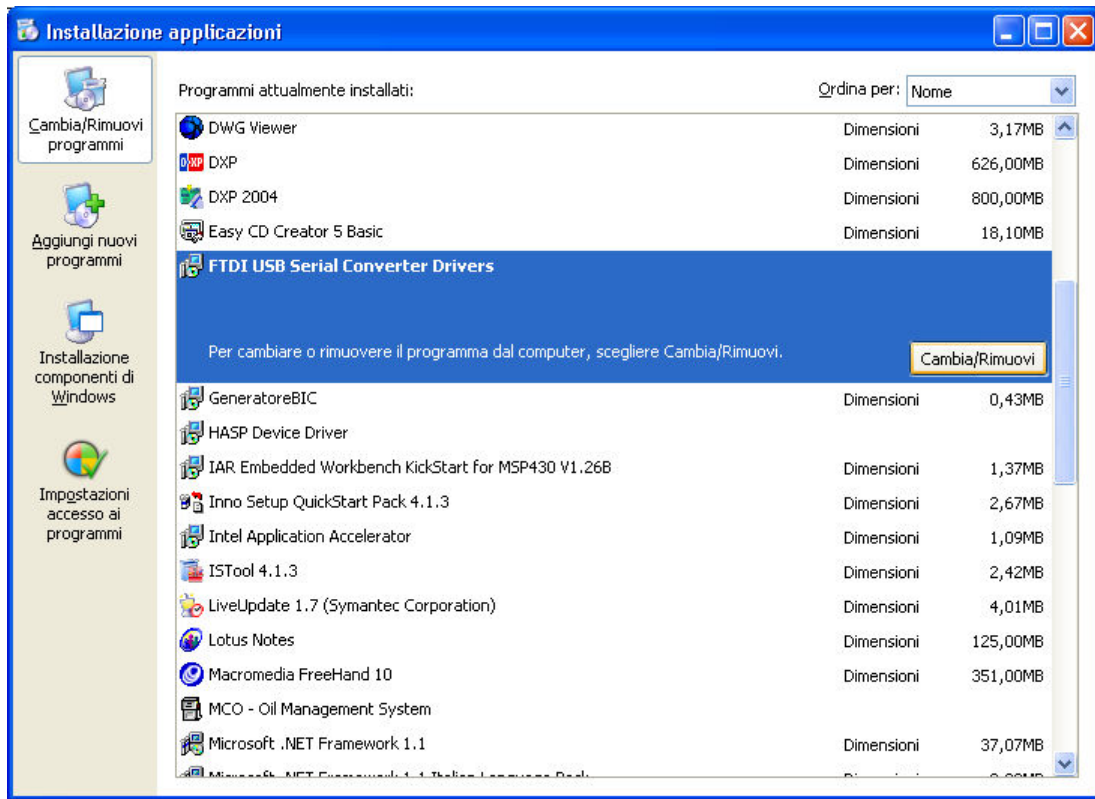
Installazione applicazioni

Cambia/Rimuovi programmi

Aggiungi nuovi programmi

Installazione componenti di Windows

Impostazioni accesso ai programmi

Programmi attualmente installati:

Ordina per: Nome

| | | |
|---|---|---|
| DWG Viewer | Dimensioni | 3,17MB |
| DXP | Dimensioni | 626,00MB |
| DXP 2004 | Dimensioni | 800,00MB |
| Easy CD Creator 5 Basic | Dimensioni | 18,10MB |
| FTDI USB Serial Converter Drivers | | |
| GeneratoreBIC | Dimensioni | 0,43MB |
| HASP Device Driver | | |
| IAR Embedded Workbench KickStart for MSP430 V1.26B | Dimensioni | 1,37MB |
| Inno Setup QuickStart Pack 4.1.3 | Dimensioni | 2,67MB |
| Intel Application Accelerator | Dimensioni | 1,09MB |
| ISTool 4.1.3 | Dimensioni | 2,42MB |
| LiveUpdate 1.7 (Symantec Corporation) | Dimensioni | 4,01MB |
| Lotus Notes | Dimensioni | 125,00MB |
| Macromedia FreeHand 10 | Dimensioni | 351,00MB |
| MCO - Oil Management System | | |
| Microsoft .NET Framework 1.1 | Dimensioni | 37,07MB |
| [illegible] | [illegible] | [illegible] |

Per cambiare o rimuovere il programma dal computer, scegliere Cambia/Rimuovi.

Cambia/Rimuovi